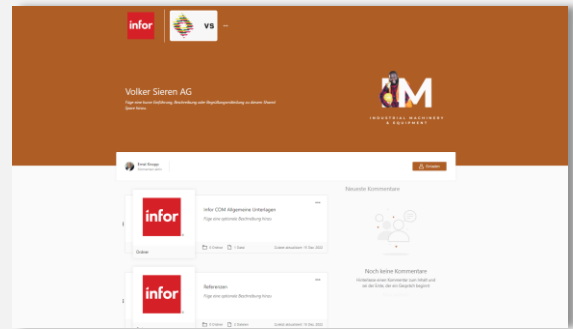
infor

VS

...

Volker Sieren AG

Füge eine kurze Einführung, Beschreibung oder Begrüßungsnachricht zu deinem Shared Space hinzu.

IM

INDUSTRIAL MACHINERY & EQUIPMENT

Einladen

Neueste Kommentare

infor

Ordner

Infor COM Allgemeine Unterlagen

Füge eine optionale Beschreibung hinzu.

...

Noch keine Kommentare

infor

Referenzen

Füge eine optionale Beschreibung hinzu.

...